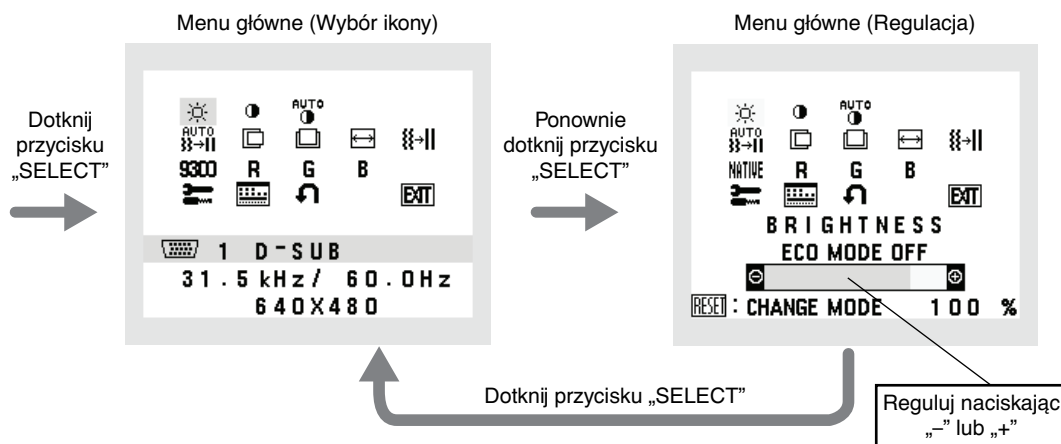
Menu główne (Wybór ikony)

Menu główne (Regulacja)

Dotknij przycisku „SELECT"

AUTO
AUTO
9300 R G B
EXIT

1 D-SUB
31.5kHz/ 60.0Hz
640X480

Ponownie dotknij przycisku „SELECT"

AUTO
AUTO
NATIVE R G B
EXIT
BRIGHTNESS
ECO MODE OFF
RESET : CHANGE MODE 100 %

Dotknij przycisku „SELECT"

Reguluj naciskając „–" lub „+"